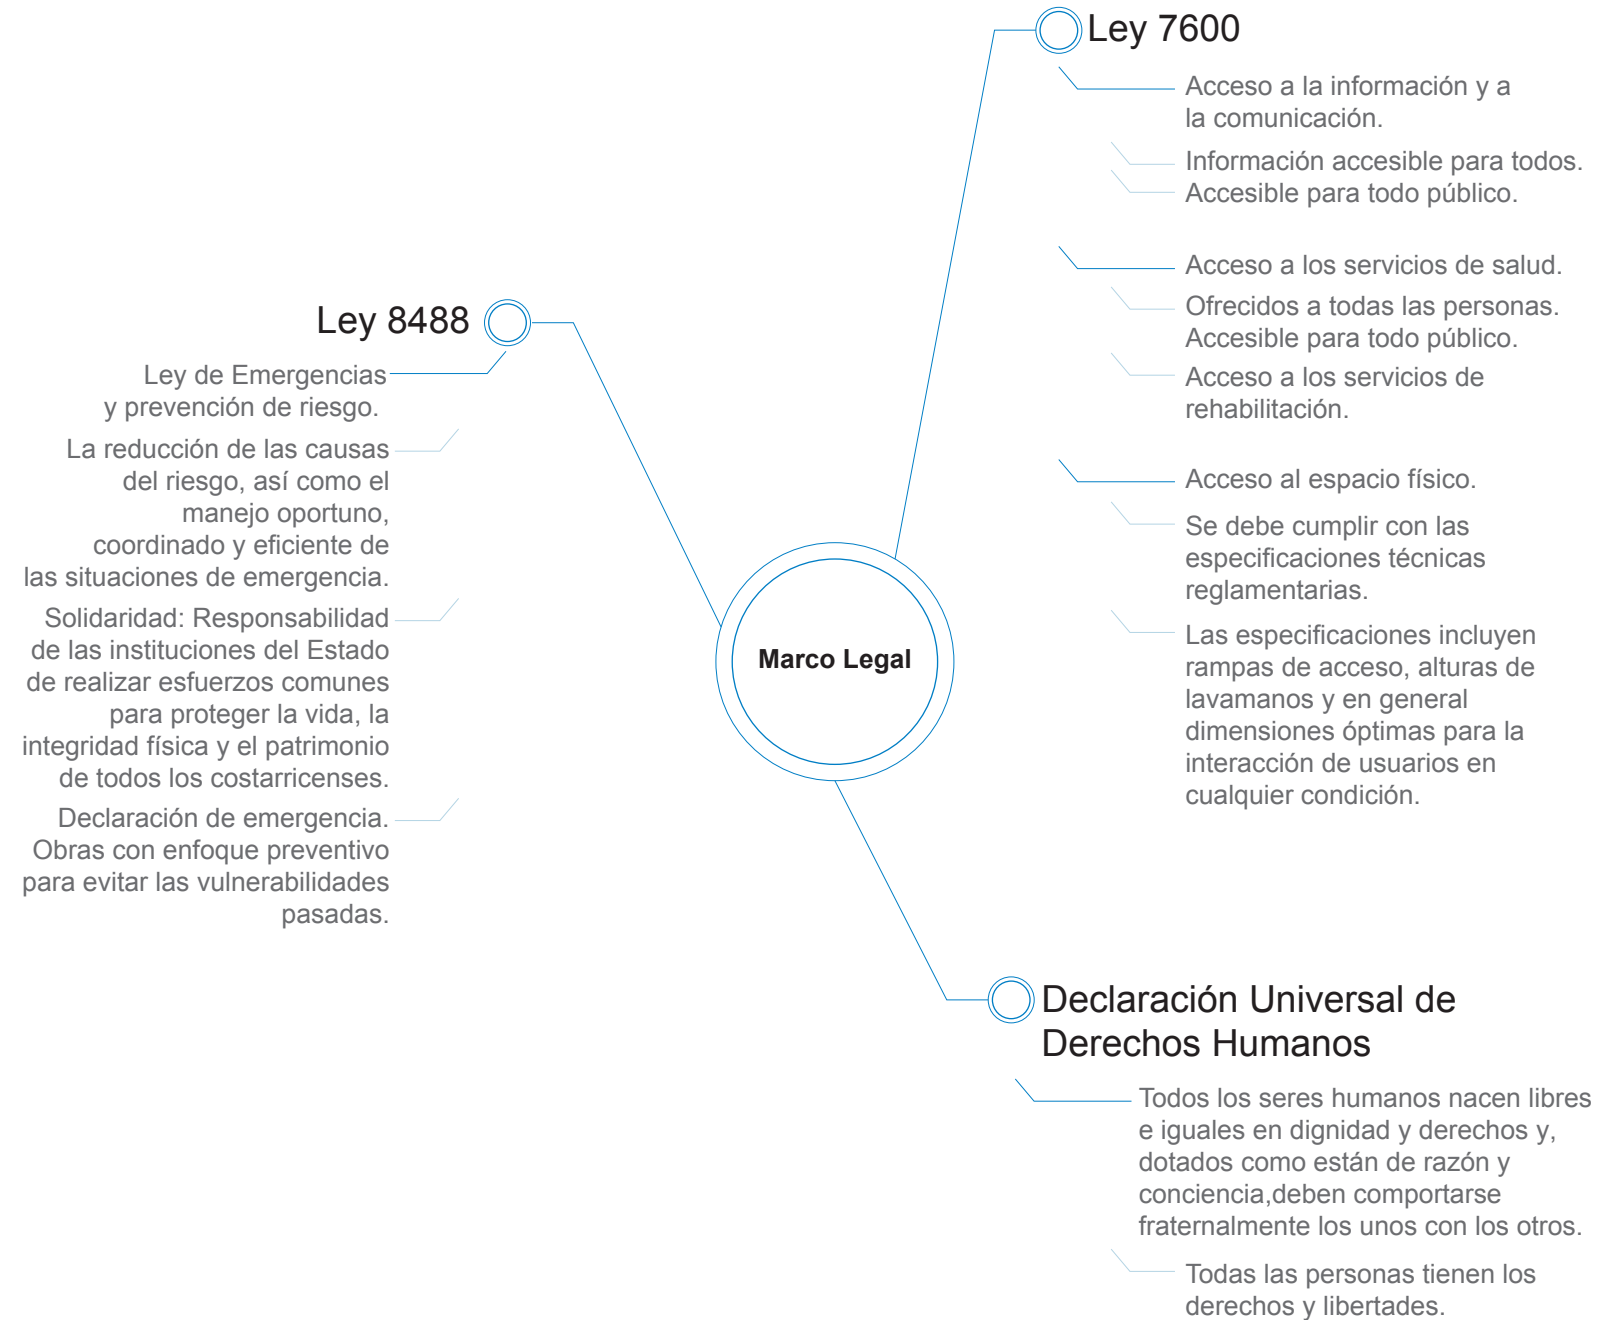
Marco Legal

Ley 7600

Acceso a la información y a la comunicación.

Información accesible para todos.

Accesible para todo público.

Acceso a los servicios de salud.

Ofrecidos a todas las personas.

Accesible para todo público.

Acceso a los servicios de rehabilitación.

Acceso al espacio físico.

Se debe cumplir con las especificaciones técnicas reglamentarias.

Las especificaciones incluyen rampas de acceso, alturas de lavamanos y en general dimensiones óptimas para la interacción de usuarios en cualquier condición.

Ley 8488

Ley de Emergencias y prevención de riesgo.

La reducción de las causas del riesgo, así como el manejo oportuno, coordinado y eficiente de las situaciones de emergencia.

Solidaridad: Responsabilidad de las instituciones del Estado de realizar esfuerzos comunes para proteger la vida, la integridad física y el patrimonio de todos los costarricenses.

Declaración de emergencia. Obras con enfoque preventivo para evitar las vulnerabilidades pasadas.

Declaración Universal de Derechos Humanos

Todos los seres humanos nacen libres e iguales en dignidad y derechos y, dotados como están de razón y conciencia,deben comportarse fraternalmente los unos con los otros.

Todas las personas tienen los derechos y libertades.